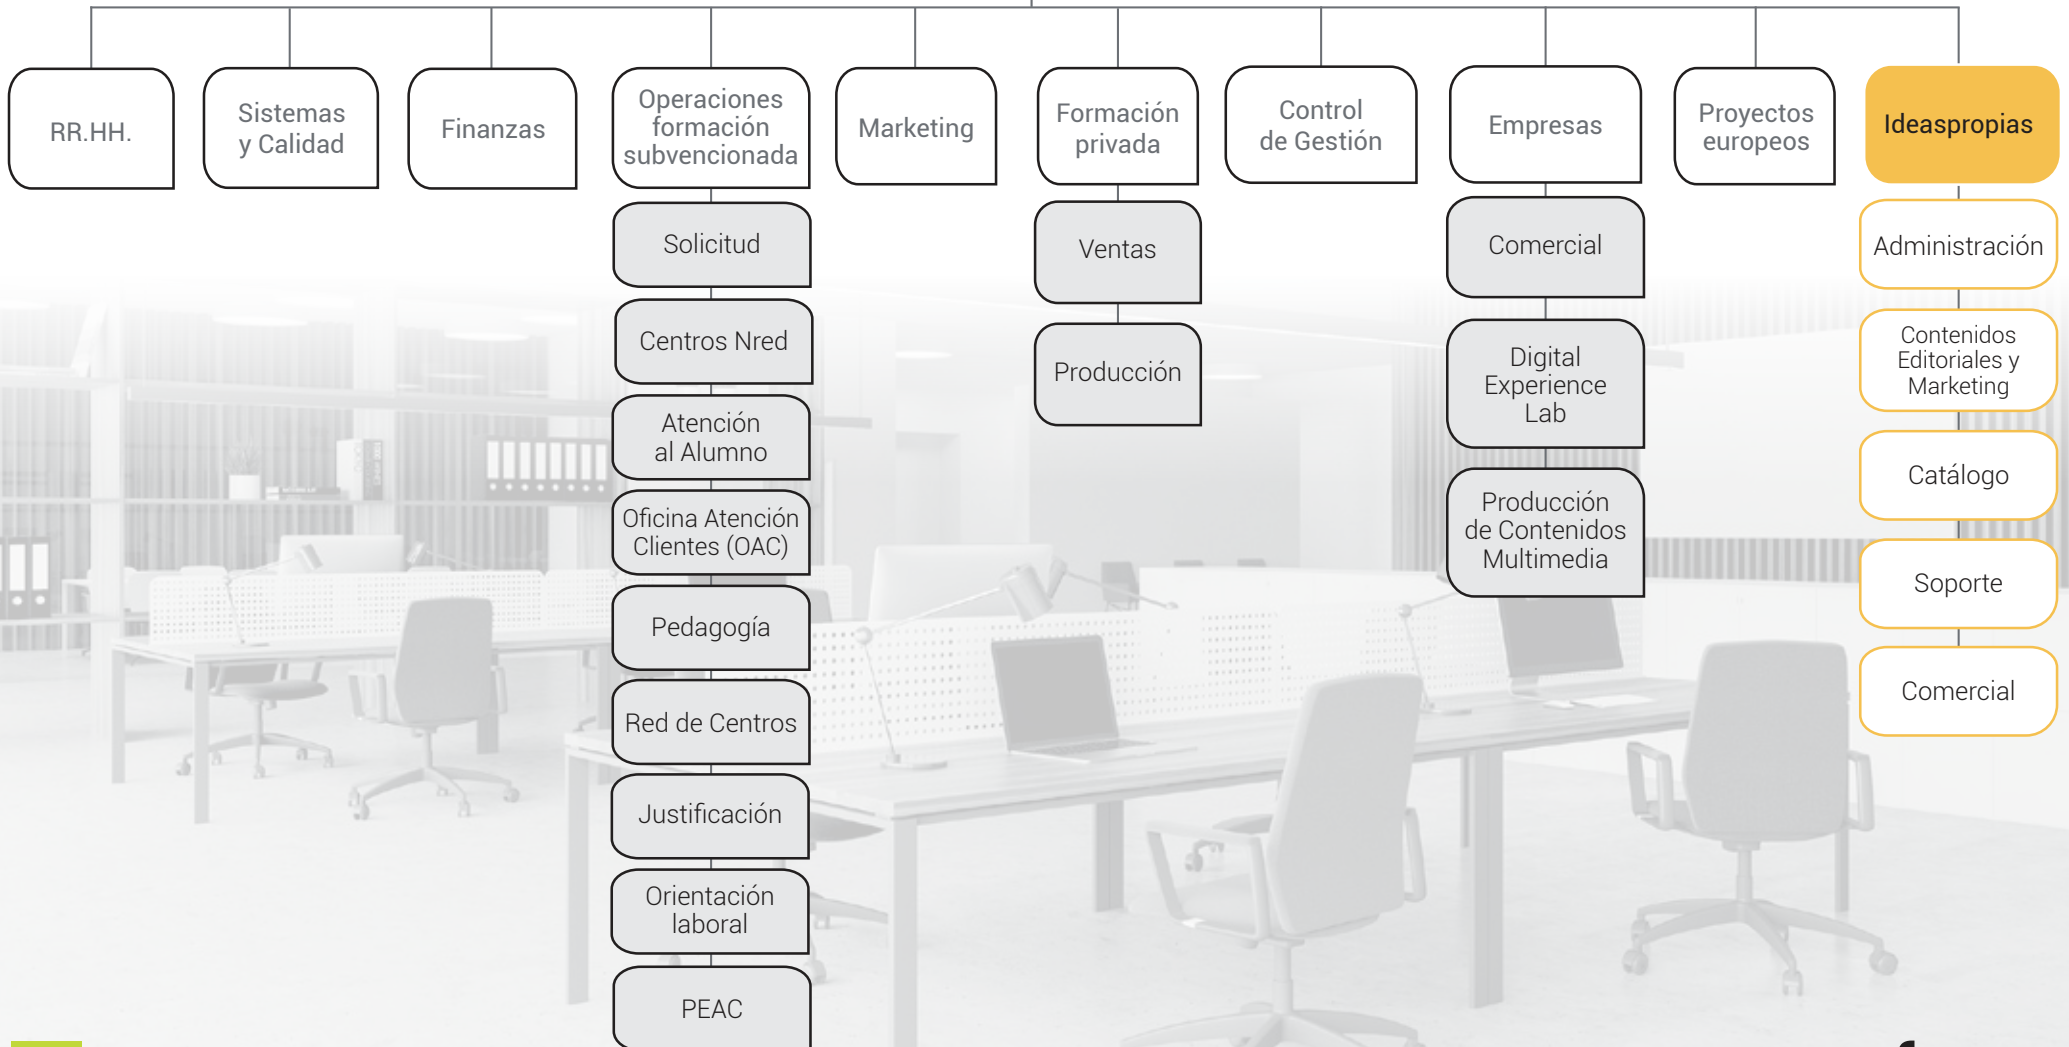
RR.HH.

Sistemas y Calidad

Finanzas

Operaciones formación subvencionada

Solicitud

Centros Nred

Atención al Alumno

Oficina Atención Clientes (OAC)

Pedagogía

Red de Centros

Justificación

Orientación laboral

PEAC

Marketing

Formación privada

Ventas

Producción

Control de Gestión

Empresas

Comercial

Digital Experience Lab

Producción de Contenidos Multimedia

Proyectos europeos

Ideaspropias

Administración

Contenidos Editoriales y Marketing

Catálogo

Soporte

Comercial